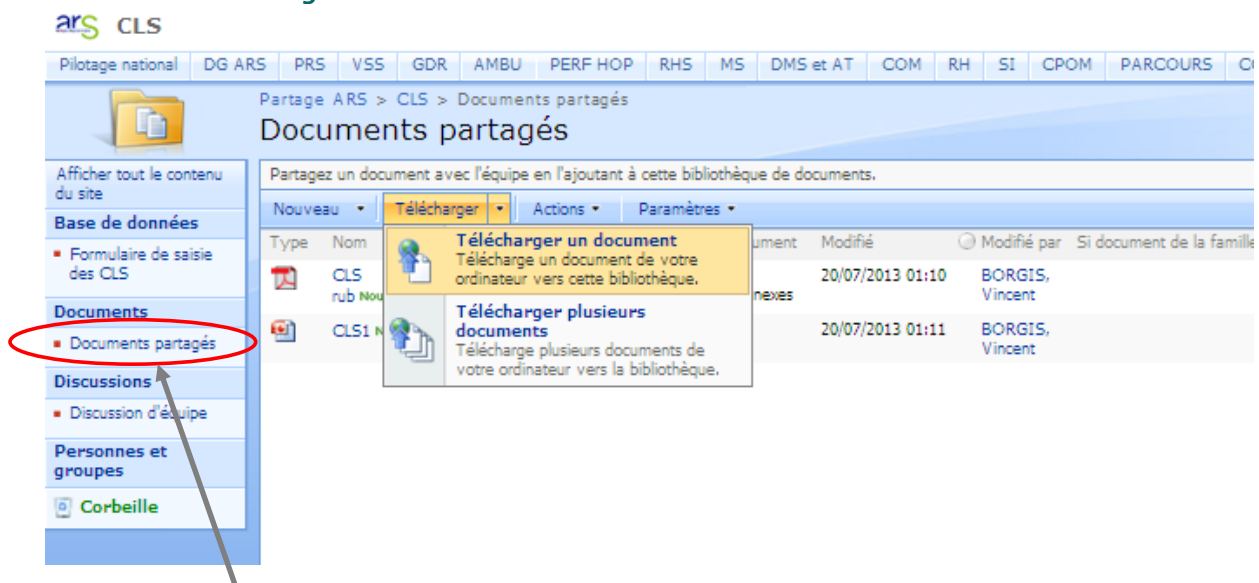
ars CLS

Pilotage national | DG ARS | PRS | VSS | GDR | AMBU | PERF HOP | RHS | MS | DMS et AT | COM | RH | SI | CPOM | PARCOURS | C

Partage ARS > CLS > Documents partagés

Documents partagés

Afficher tout le contenu du site

Base de données

Formulaire de saisie des CLS

Documents

Documents partagés

Discussions

Discussion d'équipe

Personnes et groupes

Corbeille

Partagez un document avec l'équipe en l'ajoutant à cette bibliothèque de documents.

Nouveau | Télécharger | Actions | Paramètres

Type | Nom | ument | Modifié | Modifié par | Si document de la famille

CLS rub Nou | nexes | 20/07/2013 01:10 | BORGIS, Vincent

CLS1 N | 20/07/2013 01:11 | BORGIS, Vincent

Télécharger un document
Télécharge un document de votre ordinateur vers cette bibliothèque.

Télécharger plusieurs documents
Télécharge plusieurs documents de votre ordinateur vers la bibliothèque.